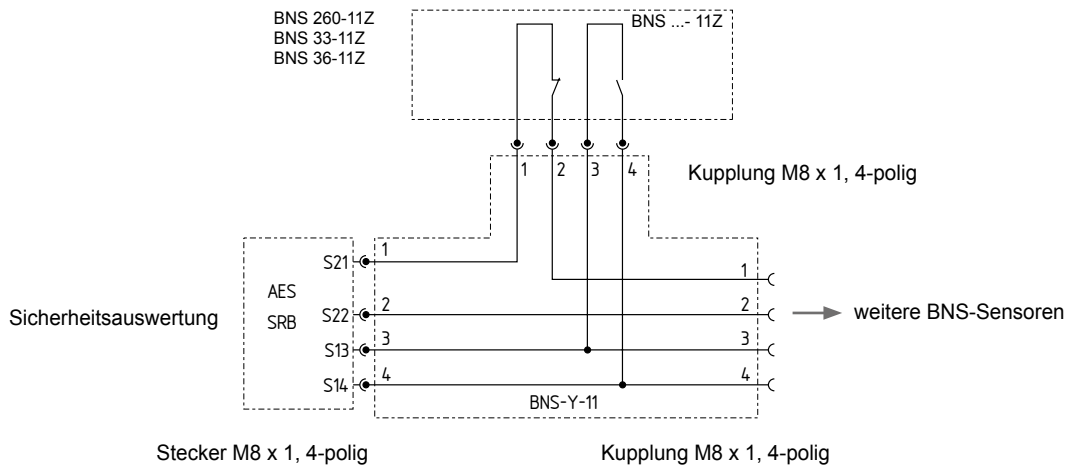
BNS 260-11Z
BNS 33-11Z
BNS 36-11Z

BNS ...- 11Z

1 2 3 4

Kupplung M8 x 1, 4-polig

Sicherheitsauswertung

AES
SRB

S21
S22
S13
S14

1
2
3
4

1
2
3
4

weitere BNS-Sensoren

BNS-Y-11

Stecker M8 x 1, 4-polig

Kupplung M8 x 1, 4-polig